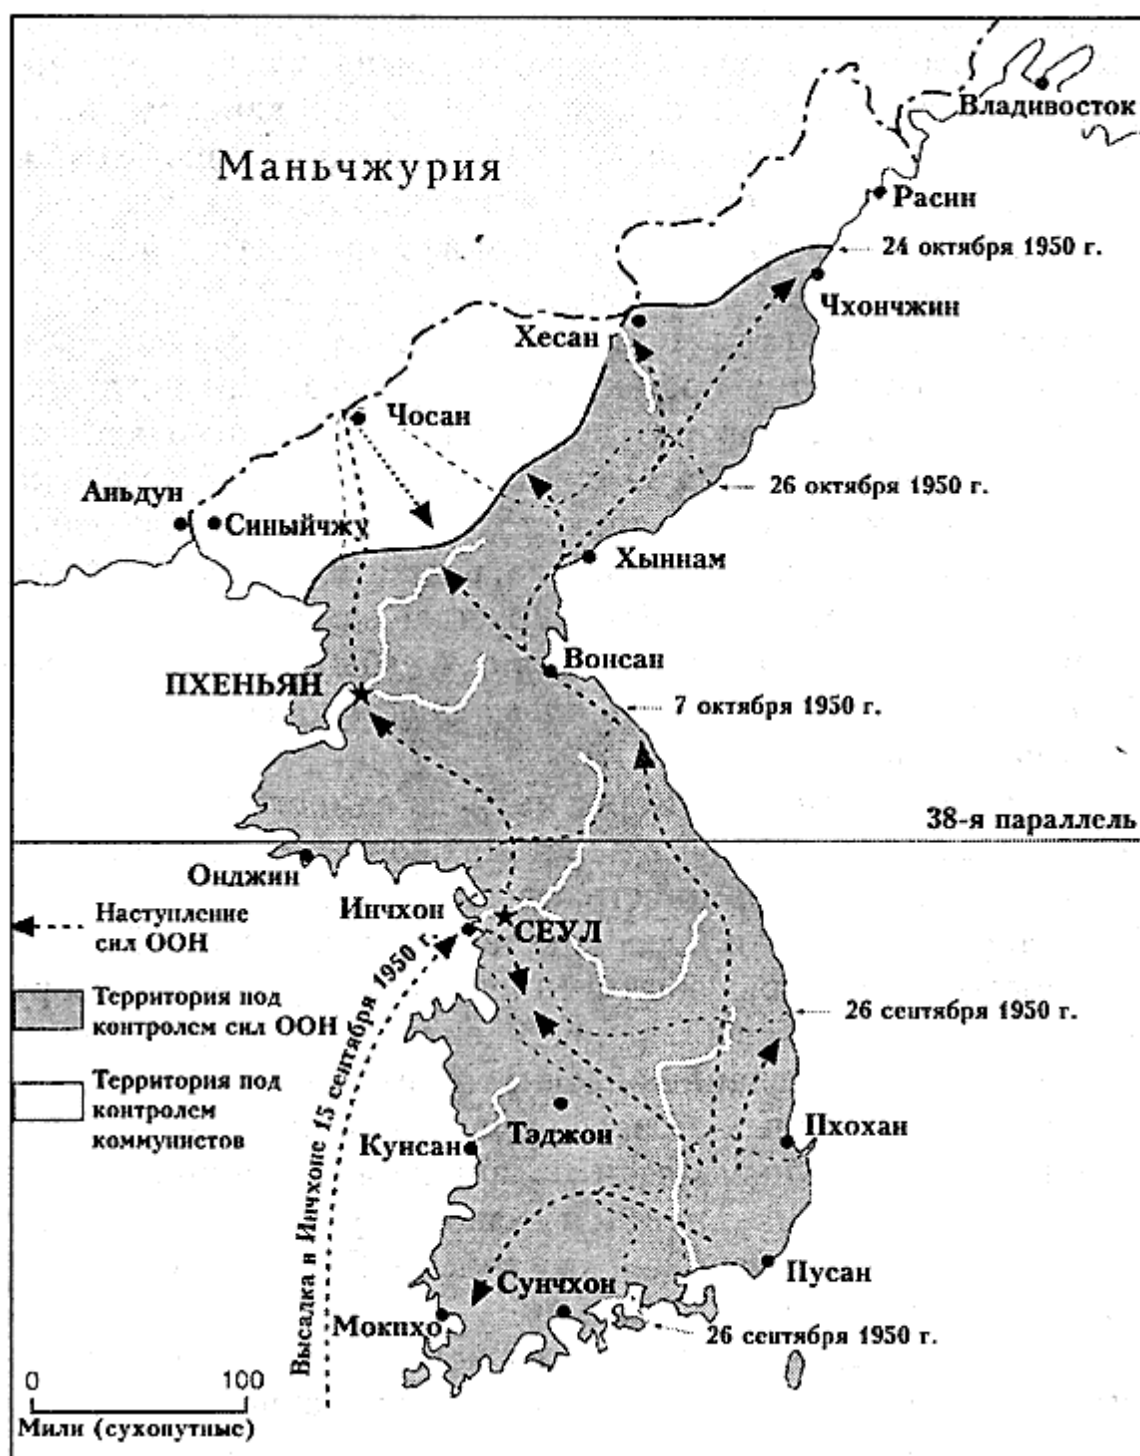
Маньчжурия

Владивосток

Расин

24 октября 1950 г.

Чхончжин

Хесан

Чосан

26 октября 1950 г.

Аньдун

Синыйчжу

Хыннам

Вонсан

ПХЕНЬЯН

7 октября 1950 г.

38-я параллель

Онджин

Наступление сил ООН

Инчхон

СЕУЛ

Высадка в Инчхоне 15 сентября 1950 г.

Территория под контролем сил ООН

26 сентября 1950 г.

Территория под контролем коммунистов

Тэджон

Кунсан

Пхохан

Пусан

Сунчхон

Мокпхо

26 сентября 1950 г.

0 100
Мили (сухопутные)